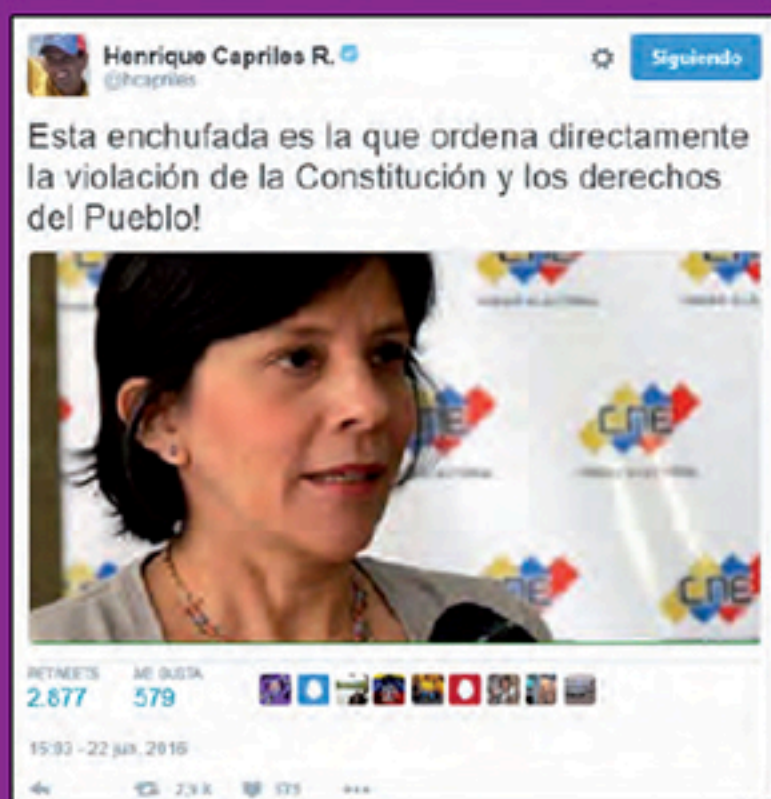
Henrique Capriles R.
@hcapriles

Siguiendo

Esta enchufada es la que ordena directamente la violación de la Constitución y los derechos del Pueblo!

CNE

CNE

CNE

CNE

RETWEETS 2.877
ME GUSTA 579

15:03 - 22 jun. 2016

2,9 K   579